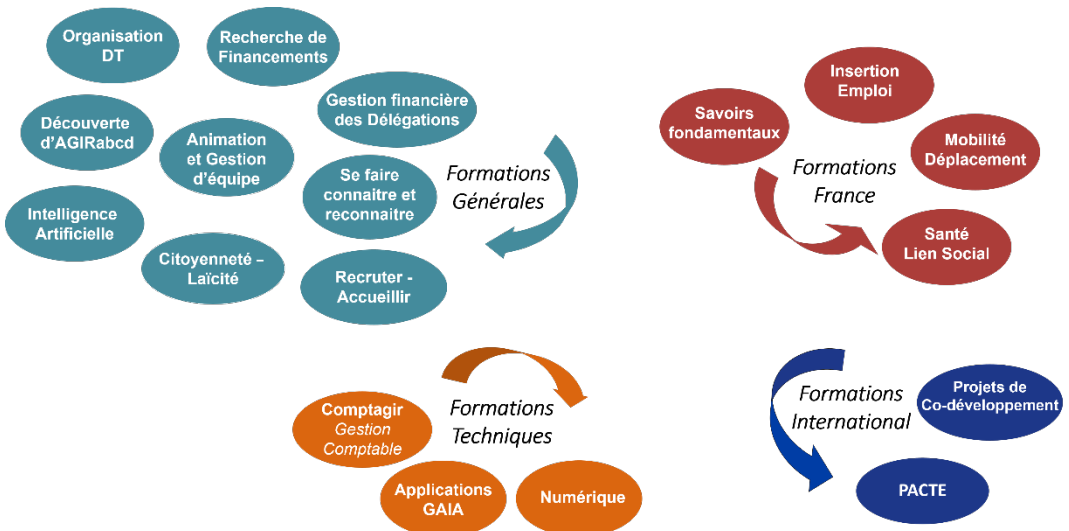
Organisation DT

Recherche de Financements

Gestion financière des Délégations

Découverte d'AGIRabcd

Animation et Gestion d'équipe

Se faire connaitre et reconnaitre

Formations Générales

Intelligence Artificielle

Citoyenneté - Laïcité

Recruter - Accueillir

Insertion Emploi

Savoirs fondamentaux

Mobilité Déplacement

Formations France

Santé Lien Social

Formations Techniques

Comptagir
Gestion Comptable

Applications GAIA

Numérique

Formations International

Projets de Co-développement

PACTE